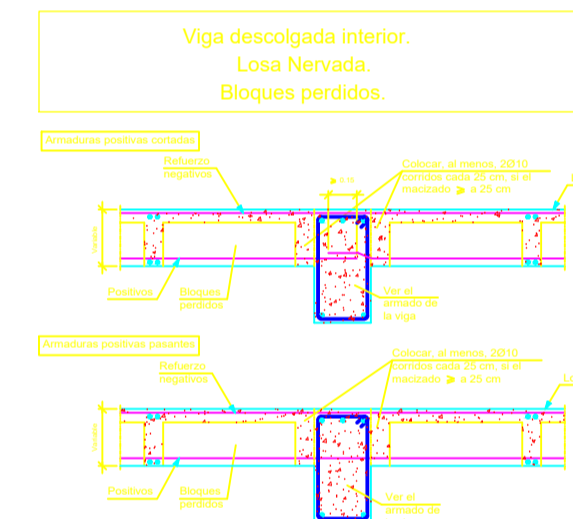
Viga descolgada interior.
Losa Nervada.
Bloques perdidos.

Armaduras positivas cortadas

Refuerzo negativos

Colocar, al menos, 2Ø10 corridos cada 25 cm, si el macizado ≥ a 25 cm

L

canto

Positivos

Bloques perdidos

Ver el armado de la viga

Armaduras positivas pasantes

Refuerzo negativos

Colocar, al menos, 2Ø10 corridos cada 25 cm, si el macizado ≥ a 25 cm

L

canto

Positivos

Bloques perdidos

Ver el armado de